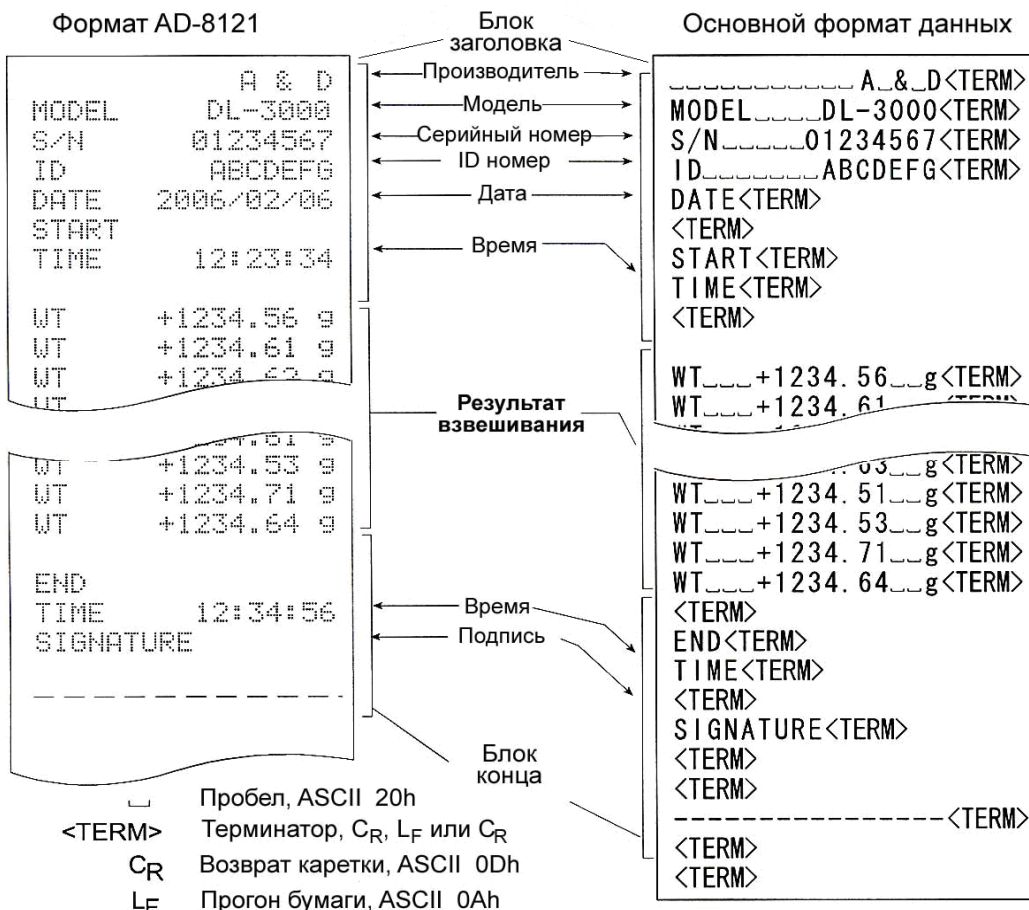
Формат AD-8121

Блок заголовка

Основной формат данных

A & D
MODEL DL-3000
S/N 01234567
ID ABCDEFG
DATE 2006/02/06
START
TIME 12:23:34

WT +1234.56 g
WT +1234.61 g
WT +1234.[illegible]

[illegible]
WT +1234.53 g
WT +1234.71 g
WT +1234.64 g

END
TIME 12:34:56
SIGNATURE

- - - - - - - -

Производитель
Модель
Серийный номер
ID номер
Дата
Время

Результат взвешивания

Время
Подпись

Блок конца

␣␣␣␣␣␣␣␣␣␣␣␣A␣&␣D<TERM>
MODEL␣␣␣␣DL-3000<TERM>
S/N␣␣␣␣␣01234567<TERM>
ID␣␣␣␣␣␣␣ABCDEFG<TERM>
DATE<TERM>
<TERM>
START<TERM>
TIME<TERM>
<TERM>

WT␣␣␣+1234.56␣␣g<TERM>
WT␣␣␣+1234.61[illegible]

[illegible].63␣␣g<TERM>
WT␣␣␣+1234.51␣␣g<TERM>
WT␣␣␣+1234.53␣␣g<TERM>
WT␣␣␣+1234.71␣␣g<TERM>
WT␣␣␣+1234.64␣␣g<TERM>
<TERM>
END<TERM>
TIME<TERM>
<TERM>
SIGNATURE<TERM>
<TERM>
<TERM>
---------------<TERM>
<TERM>
<TERM>

␣ Пробел, ASCII 20h
<TERM> Терминатор, $C_R$, $L_F$ или $C_R$
$C_R$ Возврат каретки, ASCII 0Dh
$L_F$ Прогон бумаги, ASCII 0Ah